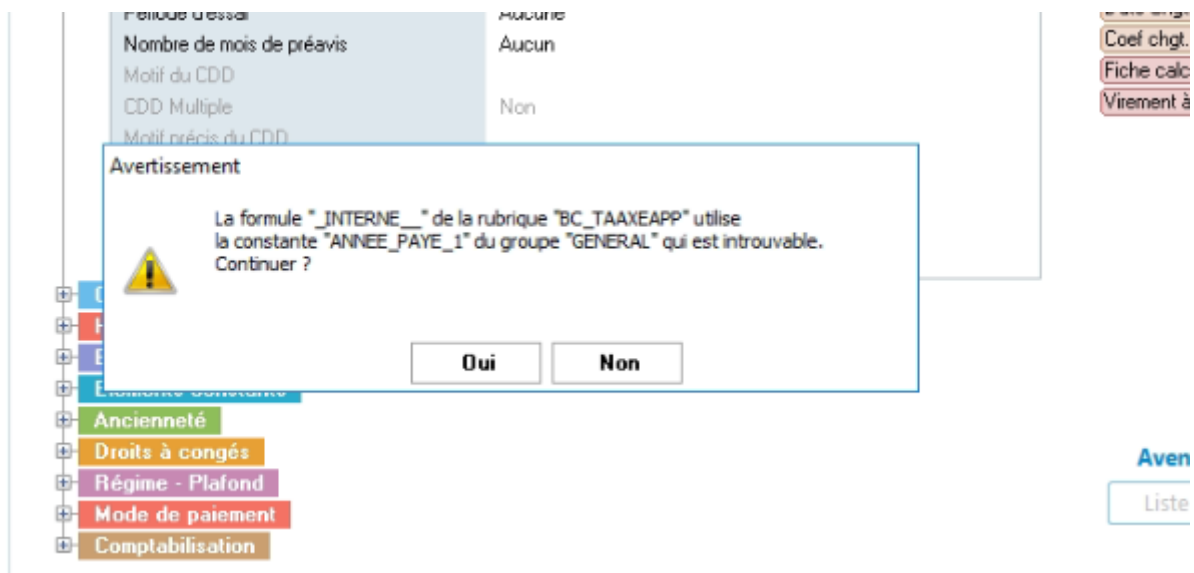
Période d'essai | Aucune
Nombre de mois de préavis | Aucun
Motif du CDD
CDD Multiple | Non
Motif précis du CDD

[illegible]
Coef chgt.
Fiche calc
Virement à

Avertissement

La formule "_INTERNE__" de la rubrique "BC_TAAXEAPP" utilise la constante "ANNEE_PAYE_1" du groupe "GENERAL" qui est introuvable. Continuer ?

Oui
Non

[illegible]
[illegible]
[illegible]
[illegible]
Ancienneté
Droits à congés
Régime - Plafond
Mode de paiement
Comptabilisation

Aven
Liste